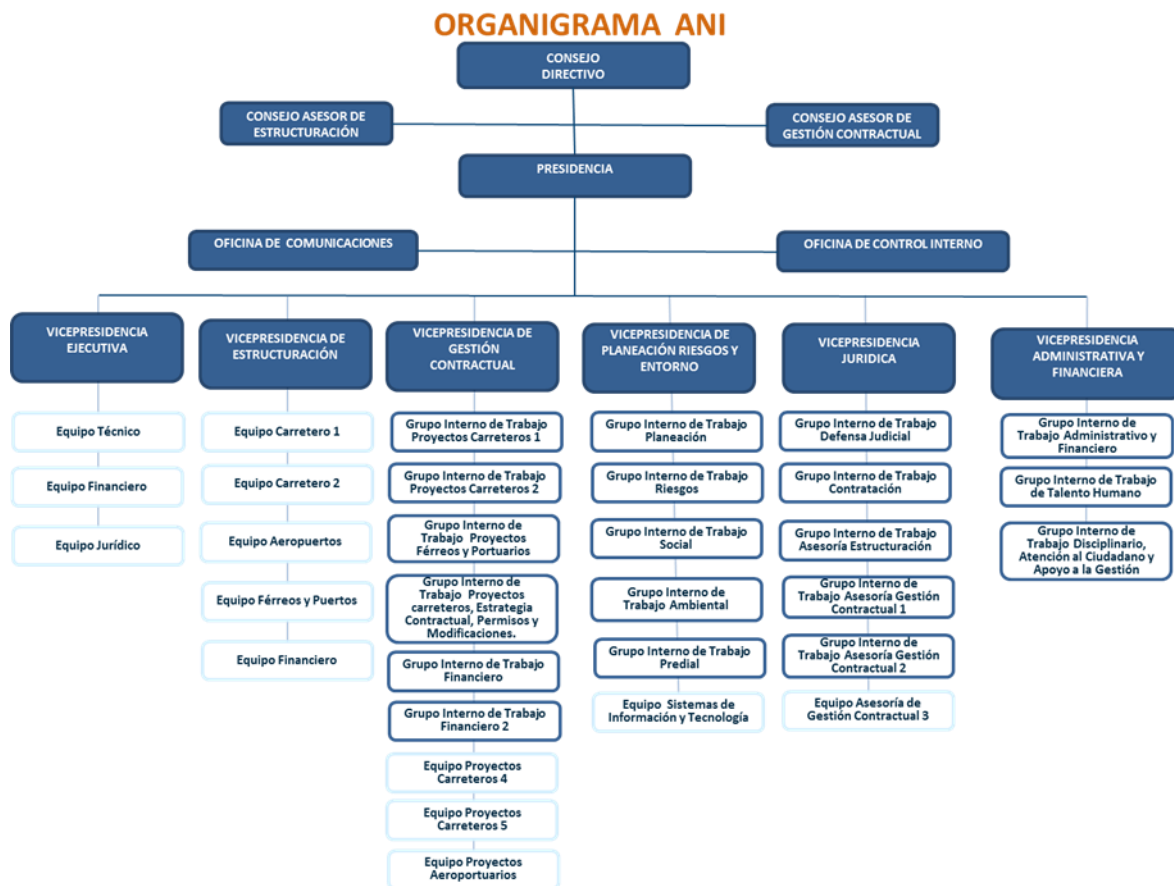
ORGANIGRAMA ANI

CONSEJO DIRECTIVO

CONSEJO ASESOR DE ESTRUCTURACIÓN

CONSEJO ASESOR DE GESTIÓN CONTRACTUAL

PRESIDENCIA

OFICINA DE COMUNICACIONES

OFICINA DE CONTROL INTERNO

VICEPRESIDENCIA EJECUTIVA

Equipo Técnico

Equipo Financiero

Equipo Jurídico

VICEPRESIDENCIA DE ESTRUCTURACIÓN

Equipo Carretero 1

Equipo Carretero 2

Equipo Aeropuertos

Equipo Férreos y Puertos

Equipo Financiero

VICEPRESIDENCIA DE GESTIÓN CONTRACTUAL

Grupo Interno de Trabajo Proyectos Carreteros 1

Grupo Interno de Trabajo Proyectos Carreteros 2

Grupo Interno de Trabajo Proyectos Férreos y Portuarios

Grupo Interno de Trabajo Proyectos carreteros, Estrategia Contractual, Permisos y Modificaciones.

Grupo Interno de Trabajo Financiero

Grupo Interno de Trabajo Financiero 2

Equipo Proyectos Carreteros 4

Equipo Proyectos Carreteros 5

Equipo Proyectos Aeroportuarios

VICEPRESIDENCIA DE PLANEACIÓN RIESGOS Y ENTORNO

Grupo Interno de Trabajo Planeación

Grupo Interno de Trabajo Riesgos

Grupo Interno de Trabajo Social

Grupo Interno de Trabajo Ambiental

Grupo Interno de Trabajo Predial

Equipo Sistemas de Información y Tecnología

VICEPRESIDENCIA JURIDICA

Grupo Interno de Trabajo Defensa Judicial

Grupo Interno de Trabajo Contratación

Grupo Interno de Trabajo Asesoría Estructuración

Grupo Interno de Trabajo Asesoría Gestión Contractual 1

Grupo Interno de Trabajo Asesoría Gestión Contractual 2

Equipo Asesoría de Gestión Contractual 3

VICEPRESIDENCIA ADMINISTRATIVA Y FINANCIERA

Grupo Interno de Trabajo Administrativo y Financiero

Grupo Interno de Trabajo de Talento Humano

Grupo Interno de Trabajo Disciplinario, Atención al Ciudadano y Apoyo a la Gestión